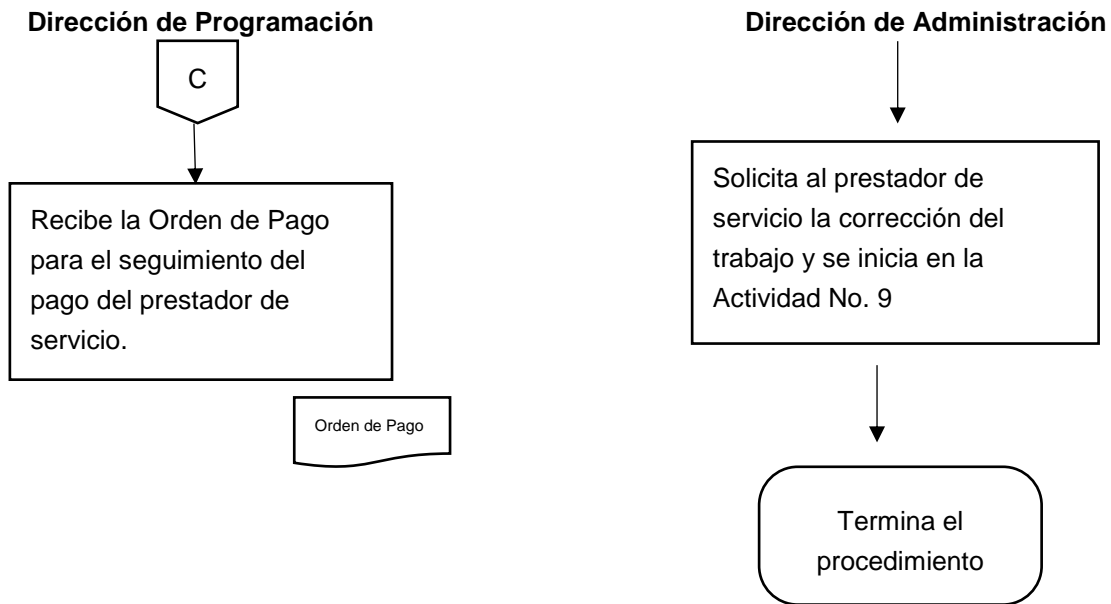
Dirección de Programación

C

Recibe la Orden de Pago para el seguimiento del pago del prestador de servicio.

Orden de Pago

Dirección de Administración

Solicita al prestador de servicio la corrección del trabajo y se inicia en la Actividad No. 9

Termina el procedimiento